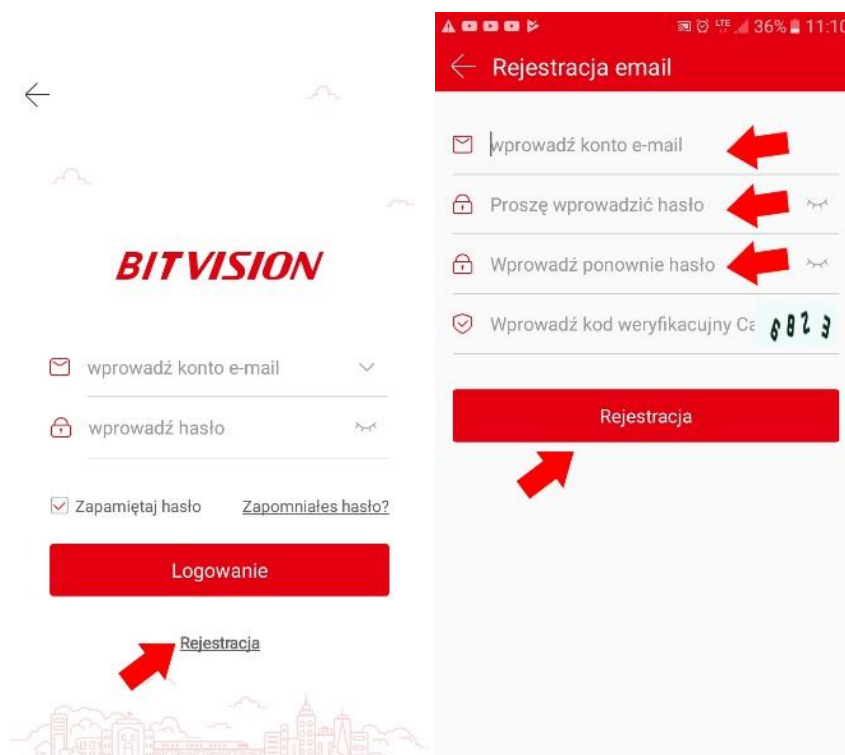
BITVISION

wprowadź konto e-mail

wprowadź hasło

Zapamiętaj hasło

Zapomniałeś hasło?

Logowanie

Rejestracja

LTE 36% 11:10

Rejestracja email

wprowadź konto e-mail

Proszę wprowadzić hasło

Wprowadź ponownie hasło

Wprowadź kod weryfikacyjny Ca

6823

Rejestracja